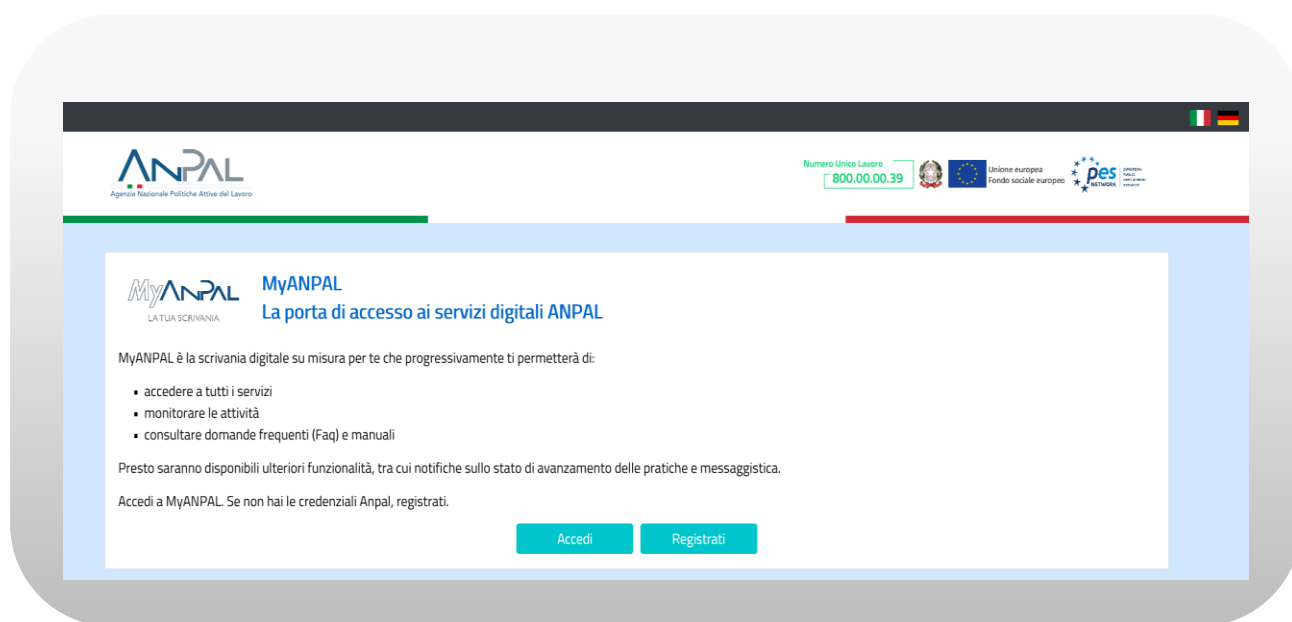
ANPAL
Agenzia Nazionale Politiche Attive del Lavoro

Numero Unico Lavoro
800.00.00.39

Unione europea
Fondo sociale europeo

pes
NETWORK

MyANPAL
LA TUA SCRIVANIA

MyANPAL
La porta di accesso ai servizi digitali ANPAL

MyANPAL è la scrivania digitale su misura per te che progressivamente ti permetterà di:

- accedere a tutti i servizi
- monitorare le attività
- consultare domande frequenti (Faq) e manuali

Presto saranno disponibili ulteriori funzionalità, tra cui notifiche sullo stato di avanzamento delle pratiche e messaggistica.

Accedi a MyANPAL. Se non hai le credenziali Anpal, registrati.

Accedi
Registrati